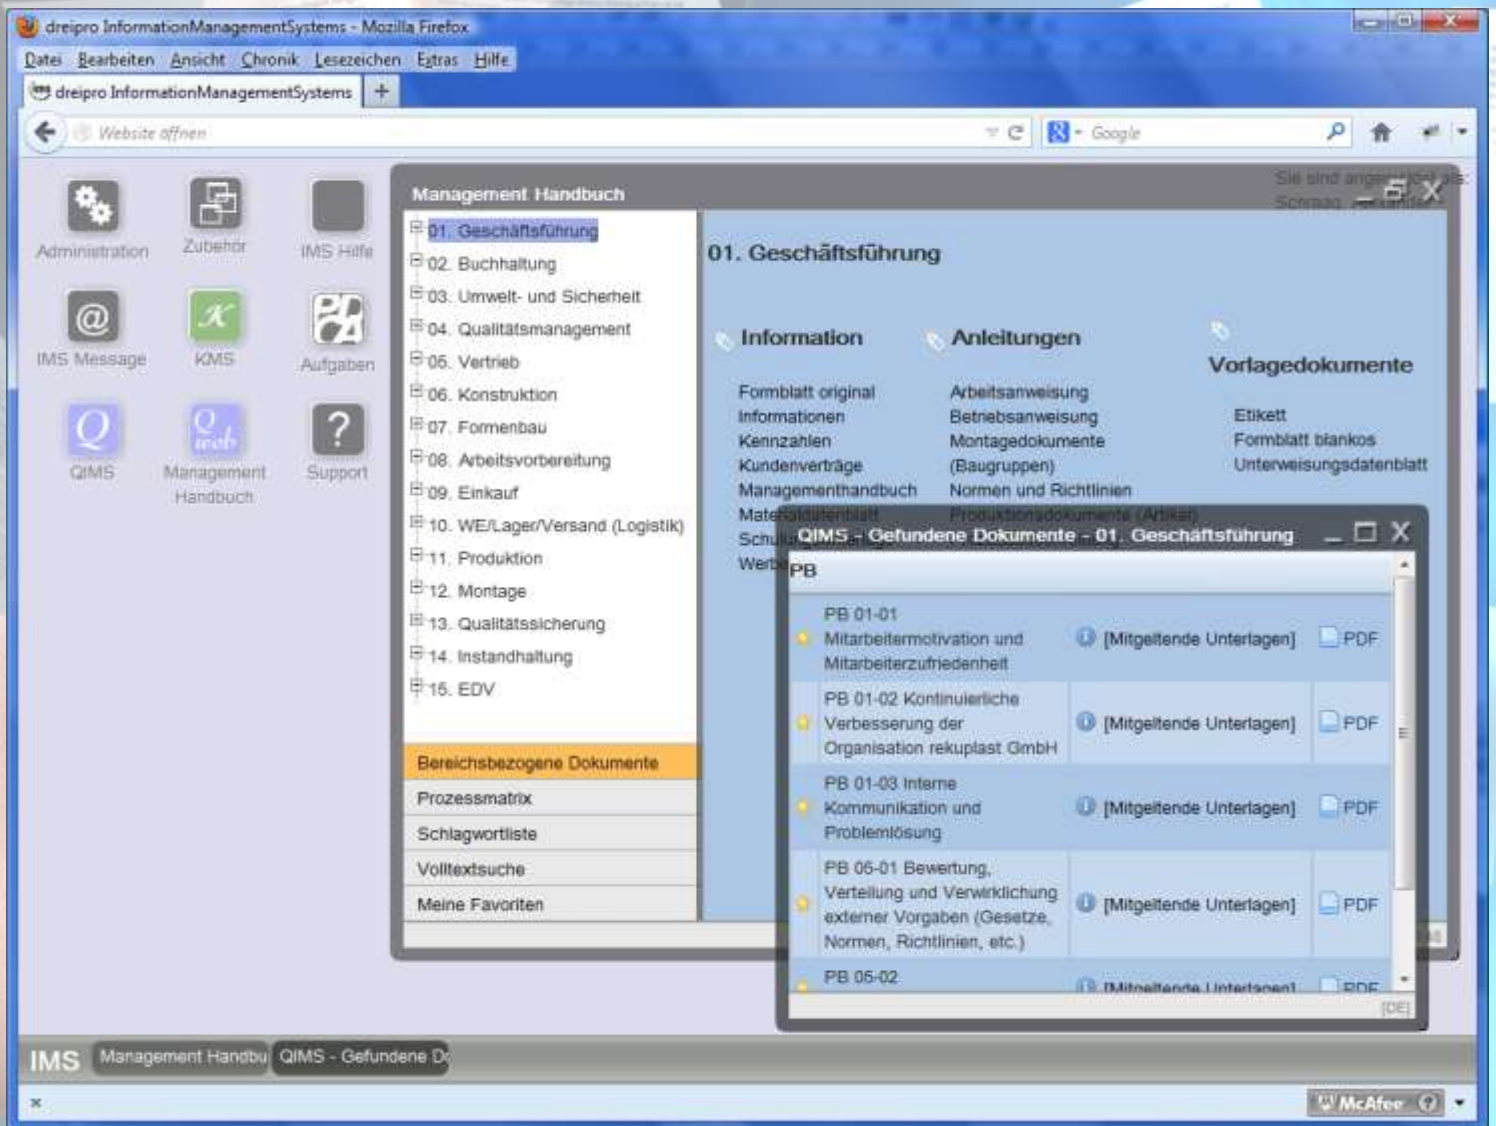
dreipro InformationManagementSystems - Mozilla Firefox

Datei Bearbeiten Ansicht Chronik Lesezeichen Extras Hilfe

dreipro InformationManagementSystems +

Website öffnen

Google

Administration Zubehör IMS Hilfe

IMS Message KMS Aufgaben

QIMS Management Handbuch Support

Management Handbuch

Sie sind angemeldet als: Schraag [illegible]

01. Geschäftsführung
02. Buchhaltung
03. Umwelt- und Sicherheit
04. Qualitätsmanagement
05. Vertrieb
06. Konstruktion
07. Formenbau
08. Arbeitsvorbereitung
09. Einkauf
10. WE/Lager/Versand (Logistik)
11. Produktion
12. Montage
13. Qualitätssicherung
14. Instandhaltung
15. EDV

Bereichsbezogene Dokumente
Prozessmatrix
Schlagwortliste
Volltextsuche
Meine Favoriten

01. Geschäftsführung

Information

Formblatt original
Informationen
Kennzahlen
Kundenverträge
Managementhandbuch
Materialdatenblatt
Schu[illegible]
Werb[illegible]

Anleitungen

Arbeitsanweisung
Betriebsanweisung
Montagedokumente (Baugruppen)
Normen und Richtlinien
Produktionsdokumente (Artikel)

Vorlagedokumente

Etikett
Formblatt blankos
Unterweisungsdatenblatt

QIMS - Gefundene Dokumente - 01. Geschäftsführung

PB

| | | |
|---|---|---|
| PB 01-01 Mitarbeitermotivation und Mitarbeiterzufriedenheit | [Mitgeltende Unterlagen] | PDF |
| PB 01-02 Kontinuierliche Verbesserung der Organisation rekuplast GmbH | [Mitgeltende Unterlagen] | PDF |
| PB 01-03 Interne Kommunikation und Problemlösung | [Mitgeltende Unterlagen] | PDF |
| PB 06-01 Bewertung, Verteilung und Verwirklichung externer Vorgaben (Gesetze, Normen, Richtlinien, etc.) | [Mitgeltende Unterlagen] | PDF |
| PB 06-02 | [Mitgeltende Unterlagen] | PDF |

[DE]

IMS Management Handbu QIMS - Gefundene D

McAfee